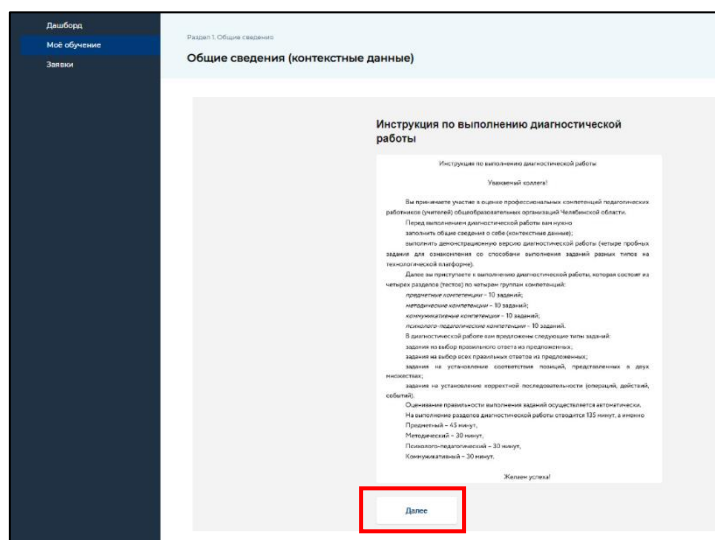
Дашборд
Моё обучение
Заявки

Раздел 1. Общие сведения
Общие сведения (контекстные данные)

Инструкция по выполнению диагностической работы

Инструкция по выполнению диагностической работы

Уважаемый коллега!

Вы принимаете участие в оценке профессиональных компетенций педагогических работников (учителей) общеобразовательных организаций Челябинской области.

Перед выполнением диагностической работы вам нужно
заполнить общие сведения о себе (контекстные данные);
выполнить демонстрационную версию диагностической работы (четыре пробных задания для ознакомления со способами выполнения заданий разных типов на технологической платформе).

Далее вы приступаете к выполнению диагностической работы, которая состоит из четырех разделов (тестов) по четырем группам компетенций:
предметные компетенции – 10 заданий;
методические компетенции – 10 заданий;
коммуникативные компетенции – 10 заданий;
психолого-педагогические компетенции – 10 заданий.

В диагностической работе вам предложены следующие типы заданий:
задания на выбор правильного ответа из предложенных;
задания на выбор всех правильных ответов из предложенных;
задания на установление соответствия позиций, представленных в двух множествах;
задания на установление корректной последовательности (операций, действий, событий).

Оценивание правильности выполнения заданий осуществляется автоматически.
На выполнение разделов диагностической работы отводится 135 минут, а именно
Предметный – 45 минут,
Методический – 30 минут,
Психолого-педагогический – 30 минут,
Коммуникативный – 30 минут.

Желаем успеха!

Далее